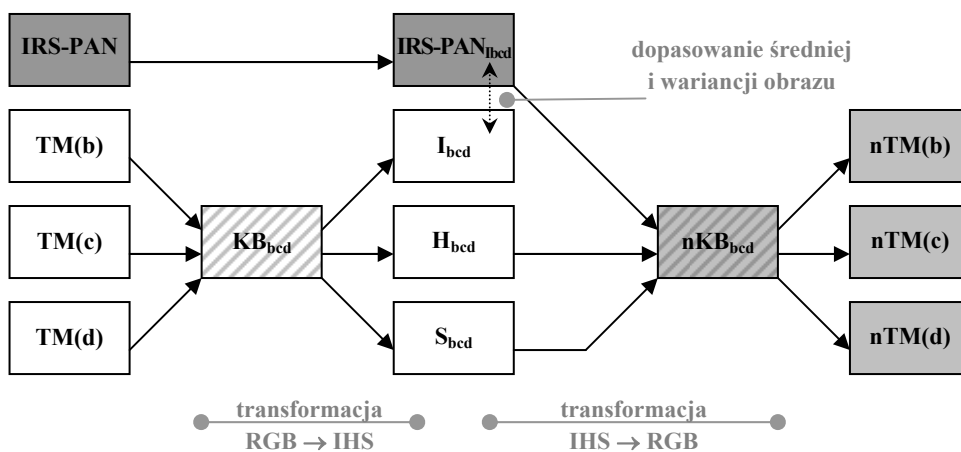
IRS-PAN

IRS-PAN$_{Ibcd}$

dopasowanie średniej i wariancji obrazu

TM(b)

TM(c)

TM(d)

KB$_{bcd}$

I$_{bcd}$

H$_{bcd}$

S$_{bcd}$

nKB$_{bcd}$

nTM(b)

nTM(c)

nTM(d)

transformacja RGB $\rightarrow$ IHS

transformacja IHS $\rightarrow$ RGB